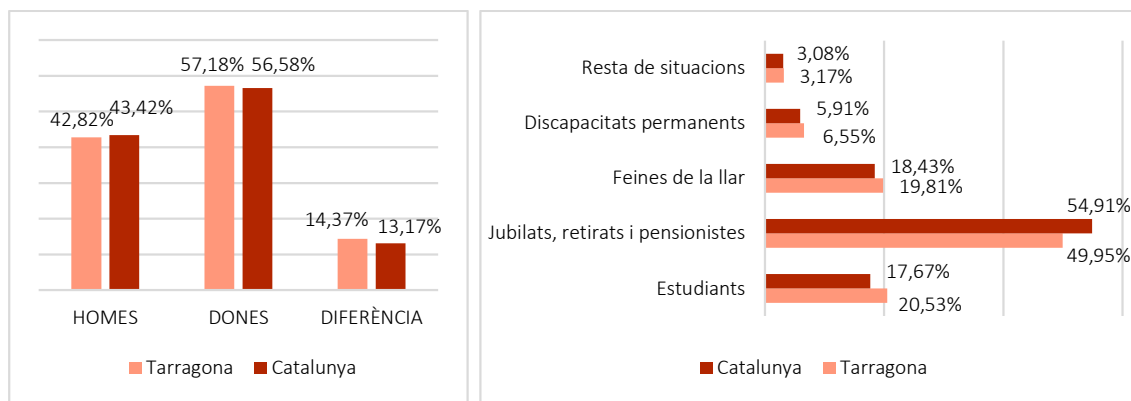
42,82% 43,42%
57,18% 56,58%
14,37% 13,17%

HOMES
DONES
DIFERÈNCIA

Tarragona Catalunya

Resta de situacions 3,08% 3,17%
Discapacitats permanents 5,91% 6,55%
Feines de la llar 18,43% 19,81%
Jubilats, retirats i pensionistes 54,91% 49,95%
Estudiants 17,67% 20,53%

Catalunya Tarragona